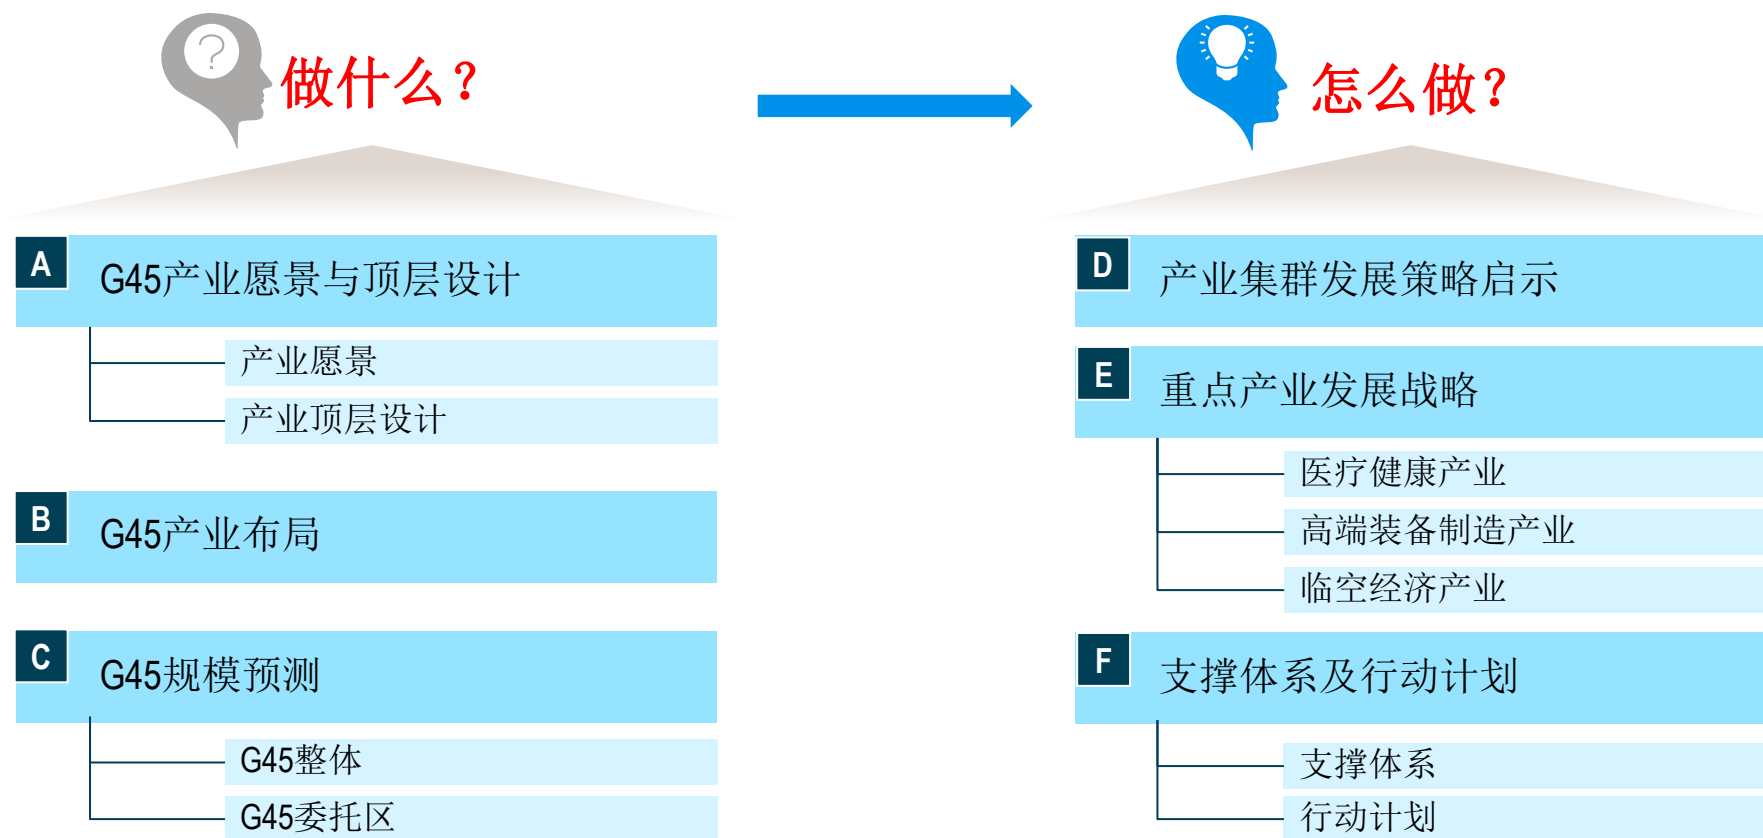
?

做什么？

怎么做？

A G45产业愿景与顶层设计

产业愿景

产业顶层设计

B G45产业布局

C G45规模预测

G45整体

G45委托区

D 产业集群发展策略启示

E 重点产业发展战略

医疗健康产业

高端装备制造产业

临空经济产业

F 支撑体系及行动计划

支撑体系

行动计划